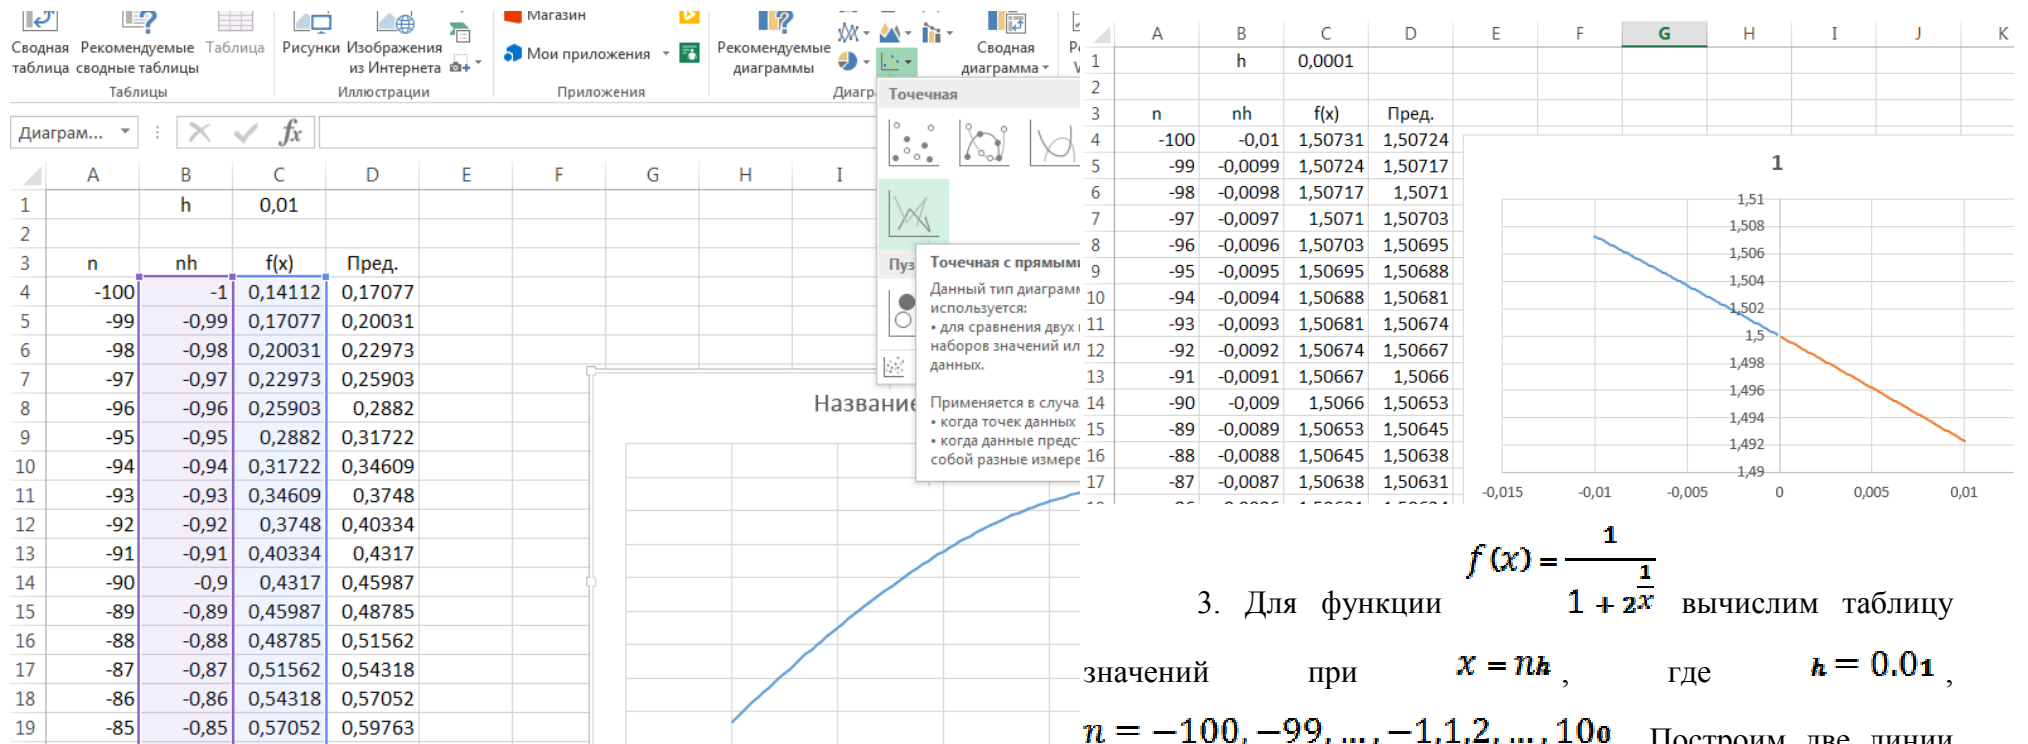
Сводная таблица Рекомендуемые сводные таблицы Таблица
Таблицы
Рисунки Изображения из Интернета
Иллюстрации
Магазин
Мои приложения
Приложения
Рекомендуемые диаграммы
Диагр
Сводная диаграмма
Точечная
Пуз
Точечная с прямыми
Данный тип диаграмм используется:
• для сравнения двух наборов значений ил данных.
Применяется в случа
• когда точек данных
• когда данные предс собой разные измере

Диаграм...

| | A | B | C | D | E | F | G | H | I |
|---|---|---|---|---|---|---|---|---|---|
| 1 | | h | 0,01 | | | | | | |
| 2 | | | | | | | | | |
| 3 | n | nh | f(x) | Пред. | | | | | |
| 4 | -100 | -1 | 0,14112 | 0,17077 | | | | | |
| 5 | -99 | -0,99 | 0,17077 | 0,20031 | | | | | |
| 6 | -98 | -0,98 | 0,20031 | 0,22973 | | | | | |
| 7 | -97 | -0,97 | 0,22973 | 0,25903 | | | | | |
| 8 | -96 | -0,96 | 0,25903 | 0,2882 | | | | | |
| 9 | -95 | -0,95 | 0,2882 | 0,31722 | | | | | |
| 10 | -94 | -0,94 | 0,31722 | 0,34609 | | | | | |
| 11 | -93 | -0,93 | 0,34609 | 0,3748 | | | | | |
| 12 | -92 | -0,92 | 0,3748 | 0,40334 | | | | | |
| 13 | -91 | -0,91 | 0,40334 | 0,4317 | | | | | |
| 14 | -90 | -0,9 | 0,4317 | 0,45987 | | | | | |
| 15 | -89 | -0,89 | 0,45987 | 0,48785 | | | | | |
| 16 | -88 | -0,88 | 0,48785 | 0,51562 | | | | | |
| 17 | -87 | -0,87 | 0,51562 | 0,54318 | | | | | |
| 18 | -86 | -0,86 | 0,54318 | 0,57052 | | | | | |
| 19 | -85 | -0,85 | 0,57052 | 0,59763 | | | | | |

Название

| | A | B | C | D | E | F | G | H | I | J | K |
|---|---|---|---|---|---|---|---|---|---|---|---|
| 1 | | h | 0,0001 | | | | | | | | |
| 2 | | | | | | | | | | | |
| 3 | n | nh | f(x) | Пред. | | | | | | | |
| 4 | -100 | -0,01 | 1,50731 | 1,50724 | | | | | | | |
| 5 | -99 | -0,0099 | 1,50724 | 1,50717 | | | | | | | |
| 6 | -98 | -0,0098 | 1,50717 | 1,5071 | | | | | | | |
| 7 | -97 | -0,0097 | 1,5071 | 1,50703 | | | | | | | |
| 8 | -96 | -0,0096 | 1,50703 | 1,50695 | | | | | | | |
| 9 | -95 | -0,0095 | 1,50695 | 1,50688 | | | | | | | |
| 10 | -94 | -0,0094 | 1,50688 | 1,50681 | | | | | | | |
| 11 | -93 | -0,0093 | 1,50681 | 1,50674 | | | | | | | |
| 12 | -92 | -0,0092 | 1,50674 | 1,50667 | | | | | | | |
| 13 | -91 | -0,0091 | 1,50667 | 1,5066 | | | | | | | |
| 14 | -90 | -0,009 | 1,5066 | 1,50653 | | | | | | | |
| 15 | -89 | -0,0089 | 1,50653 | 1,50645 | | | | | | | |
| 16 | -88 | -0,0088 | 1,50645 | 1,50638 | | | | | | | |
| 17 | -87 | -0,0087 | 1,50638 | 1,50631 | | | | | | | |

1
1,51
1,508
1,506
1,504
1,502
1,5
1,498
1,496
1,494
1,492
1,49
-0,015 -0,01 -0,005 0 0,005 0,01

3. Для функции $f(x) = \frac{1}{1+2^{\frac{1}{x}}}$ вычислим таблицу значений при $x = nh$, где $h = 0.01$, $n = -100, -99, ..., -1, 1, 2, ..., 100$. Построим две линии